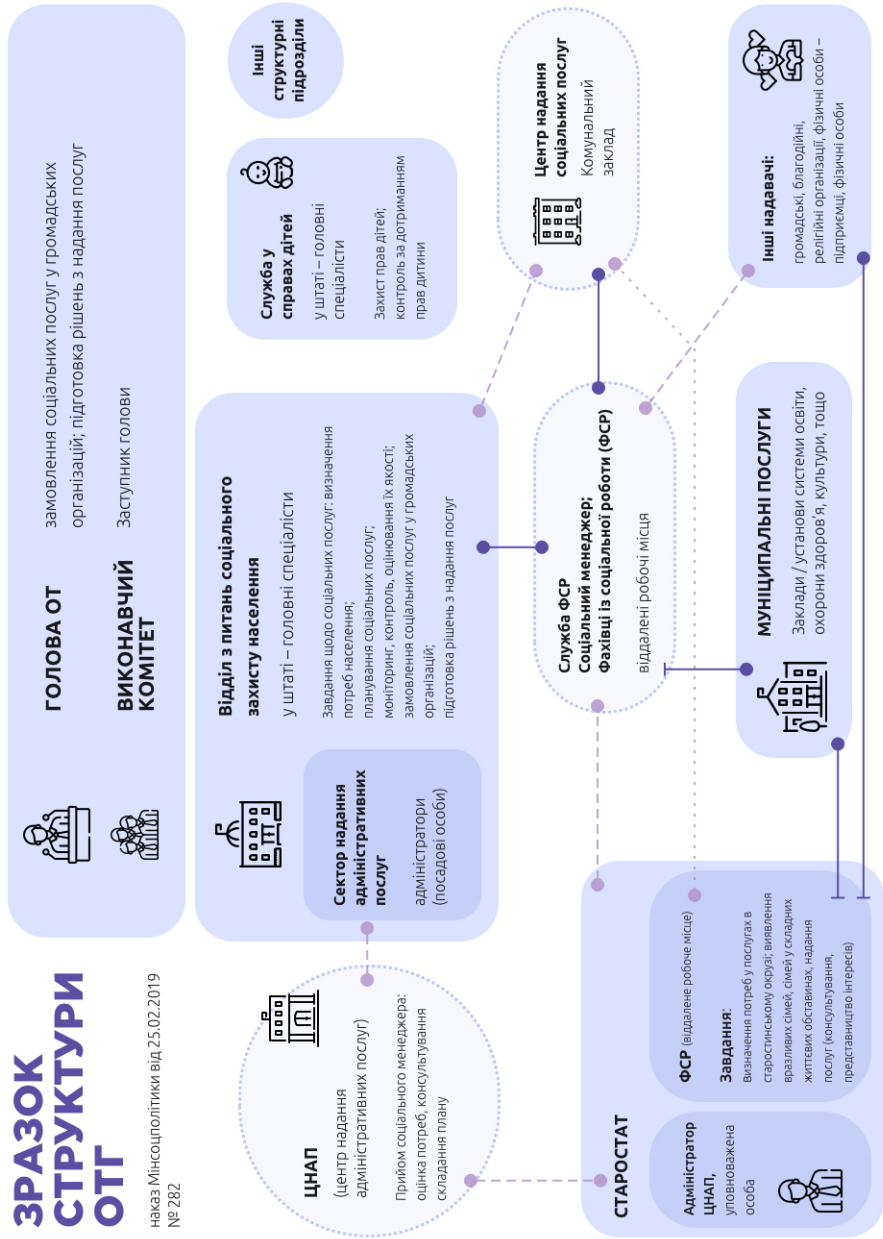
ЗРАЗОК СТРУКТУРИ ОТГ

наказ Мінсоцполітики від 25.02.2019 № 282

ГОЛОВА ОТ

замовлення соціальних послуг у громадських організацій; підготовка рішень з надання послуг

ВИКОНАВЧИЙ КОМІТЕТ

Заступник голови

Інші структурні підрозділи

Служба у справах дітей

у штаті – головні спеціалісти

Захист прав дітей; контроль за дотриманням прав дитини

Центр надання соціальних послуг

Комунальний заклад

Інші надавачі:

громадські, благодійні, релігійні організації, фізичні особи – підприємці, фізичні особи

Відділ з питань соціального захисту населення

у штаті – головні спеціалісти

Завдання щодо соціальних послуг: визначення потреб населення; планування соціальних послуг; моніторинг, контроль, оцінювання їх якості; замовлення соціальних послуг у громадських організацій; підготовка рішень з надання послуг

Сектор надання адміністративних послуг

адміністратори (посадові особи)

Служба ФСР
Соціальний менеджер;
Фахівці із соціальної роботи (ФСР)

віддалені робочі місця

МУНІЦИПАЛЬНІ ПОСЛУГИ

Заклади / установи системи освіти, охорони здоров'я, культури, тощо

ЦНАП

(центр надання адміністративних послуг)

Прийом соціального менеджера: оцінка потреб, консультування складання плану

СТАРОСТАТ

Адміністратор ЦНАП, уповноважена особа

ФСР (віддалене робоче місце)

Завдання:
Визначення потреб у послугах в старостинському окрузі; виявлення вразливих сімей, сімей у складних життєвих обставинах, надання послуг (консультування, представництво інтересів)